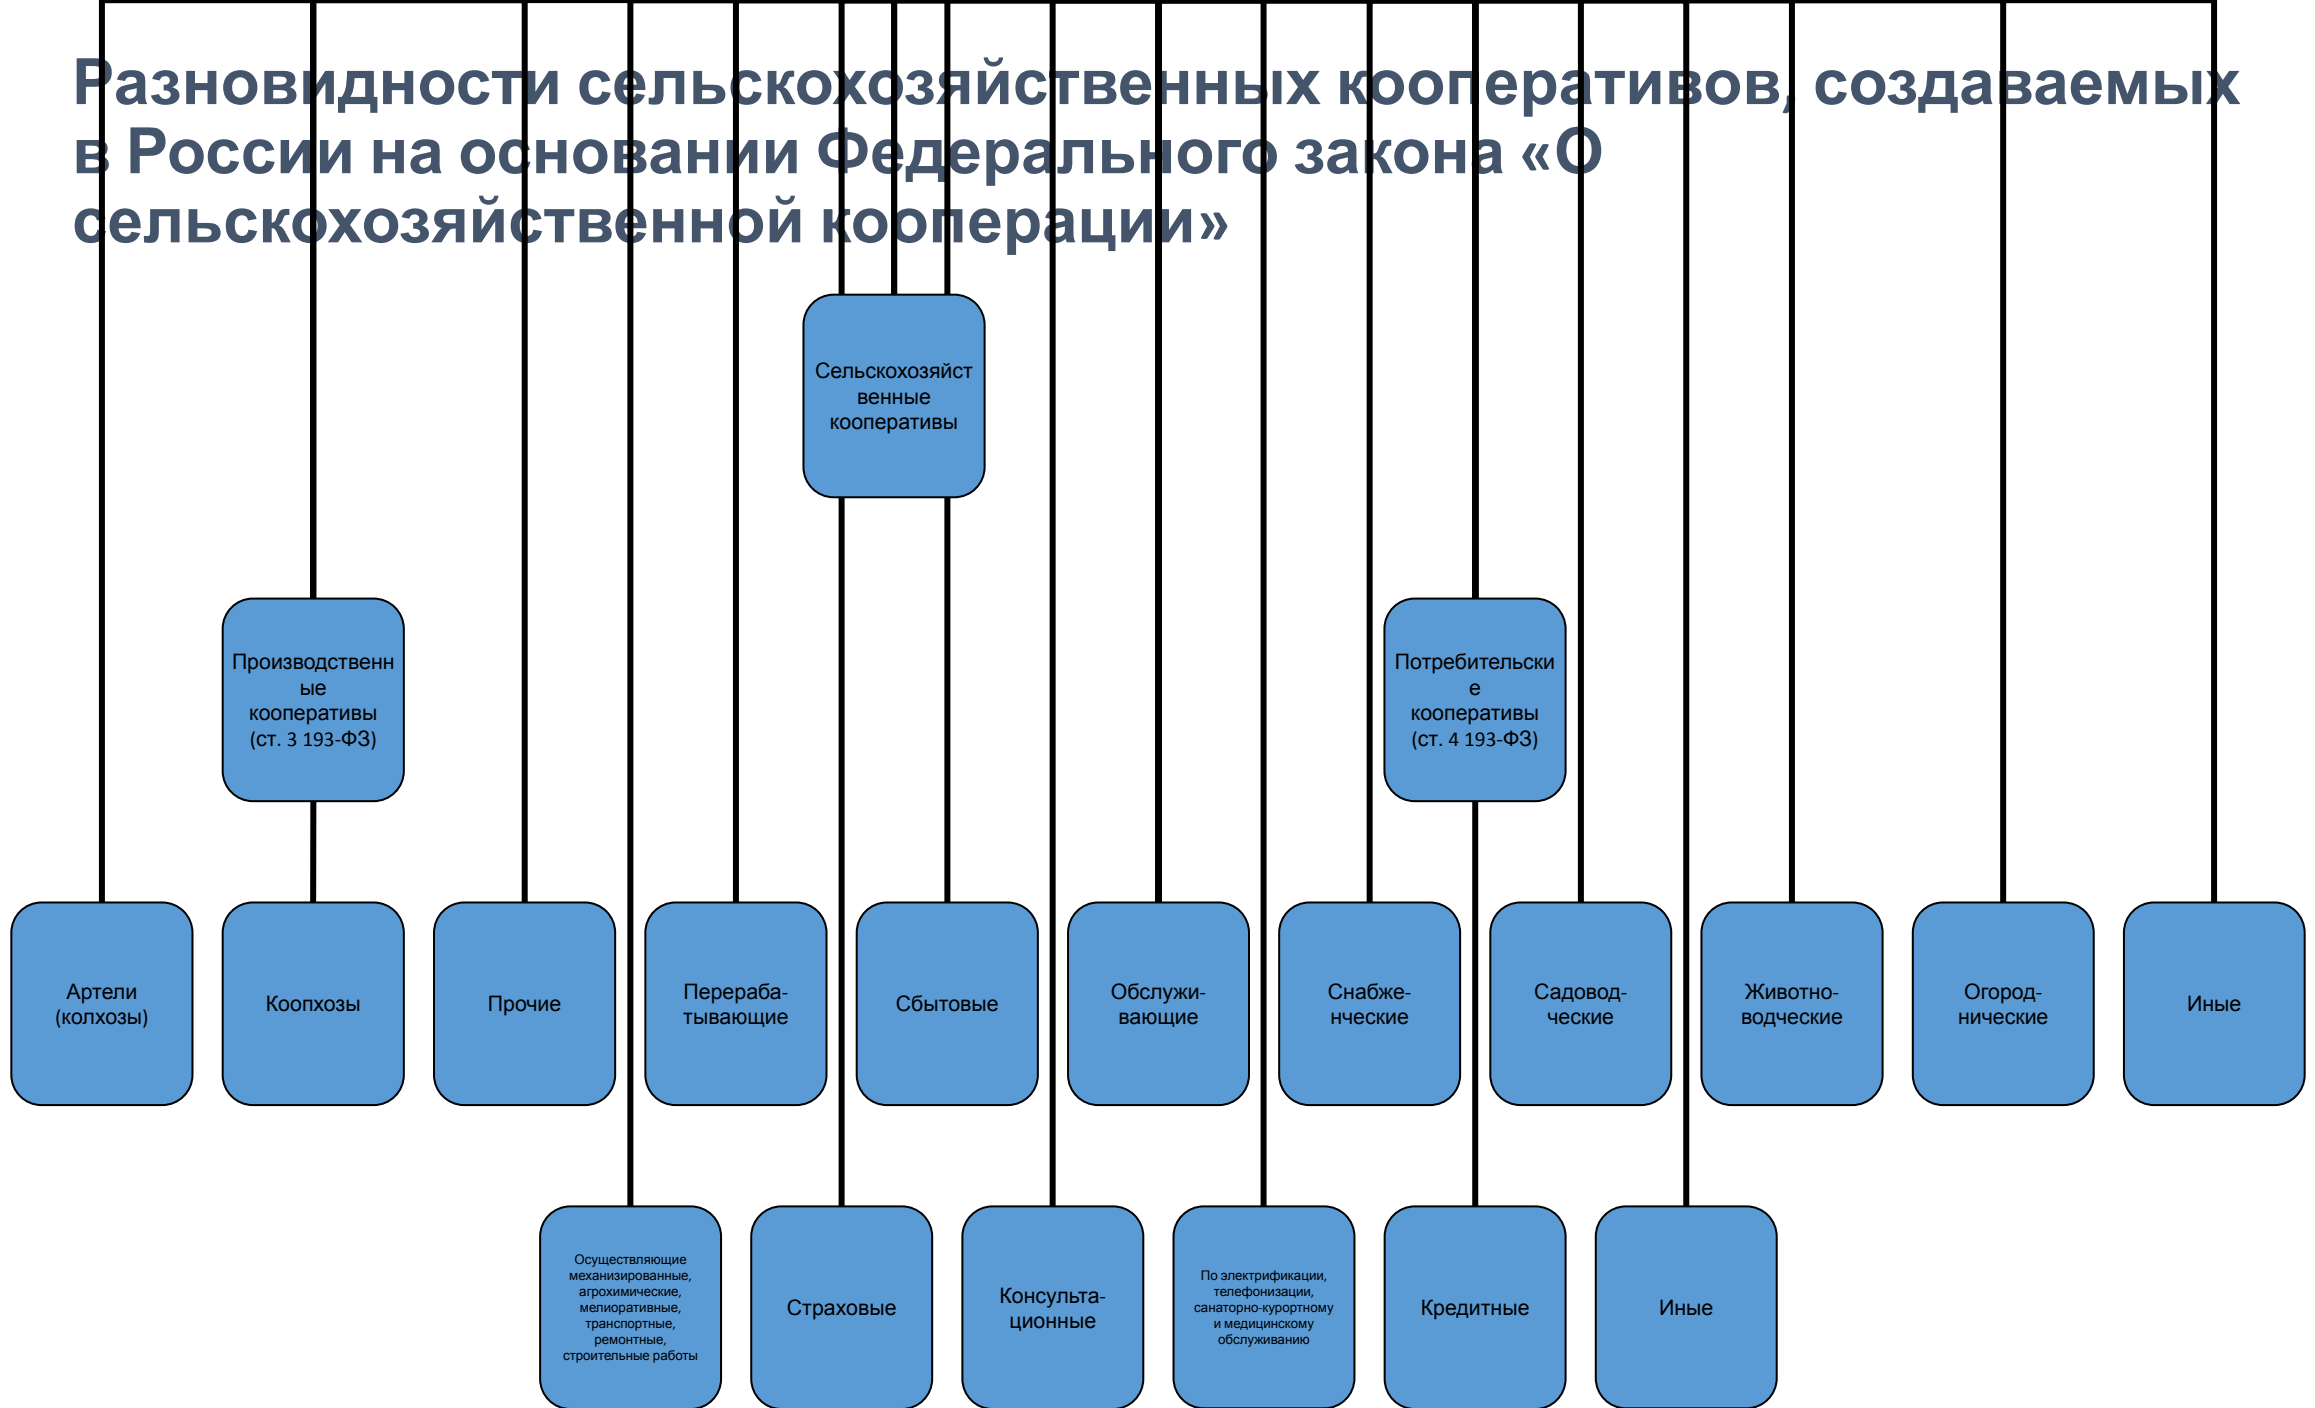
Разновидности сельскохозяйственных кооперативов, создаваемых в России на основании Федерального закона «О сельскохозяйственной кооперации»

Сельскохозяйственные кооперативы

Производственные кооперативы (ст. 3 193-ФЗ)

Потребительские кооперативы (ст. 4 193-ФЗ)

Артели (колхозы)

Коопхозы

Прочие

Перерабатывающие

Сбытовые

Обслуживающие

Снабженческие

Садоводческие

Животноводческие

Огороднические

Иные

Осуществляющие механизированные, агрохимические, мелиоративные, транспортные, ремонтные, строительные работы

Страховые

Консультационные

По электрификации, телефонизации, санаторно-курортному и медицинскому обслуживанию

Кредитные

Иные